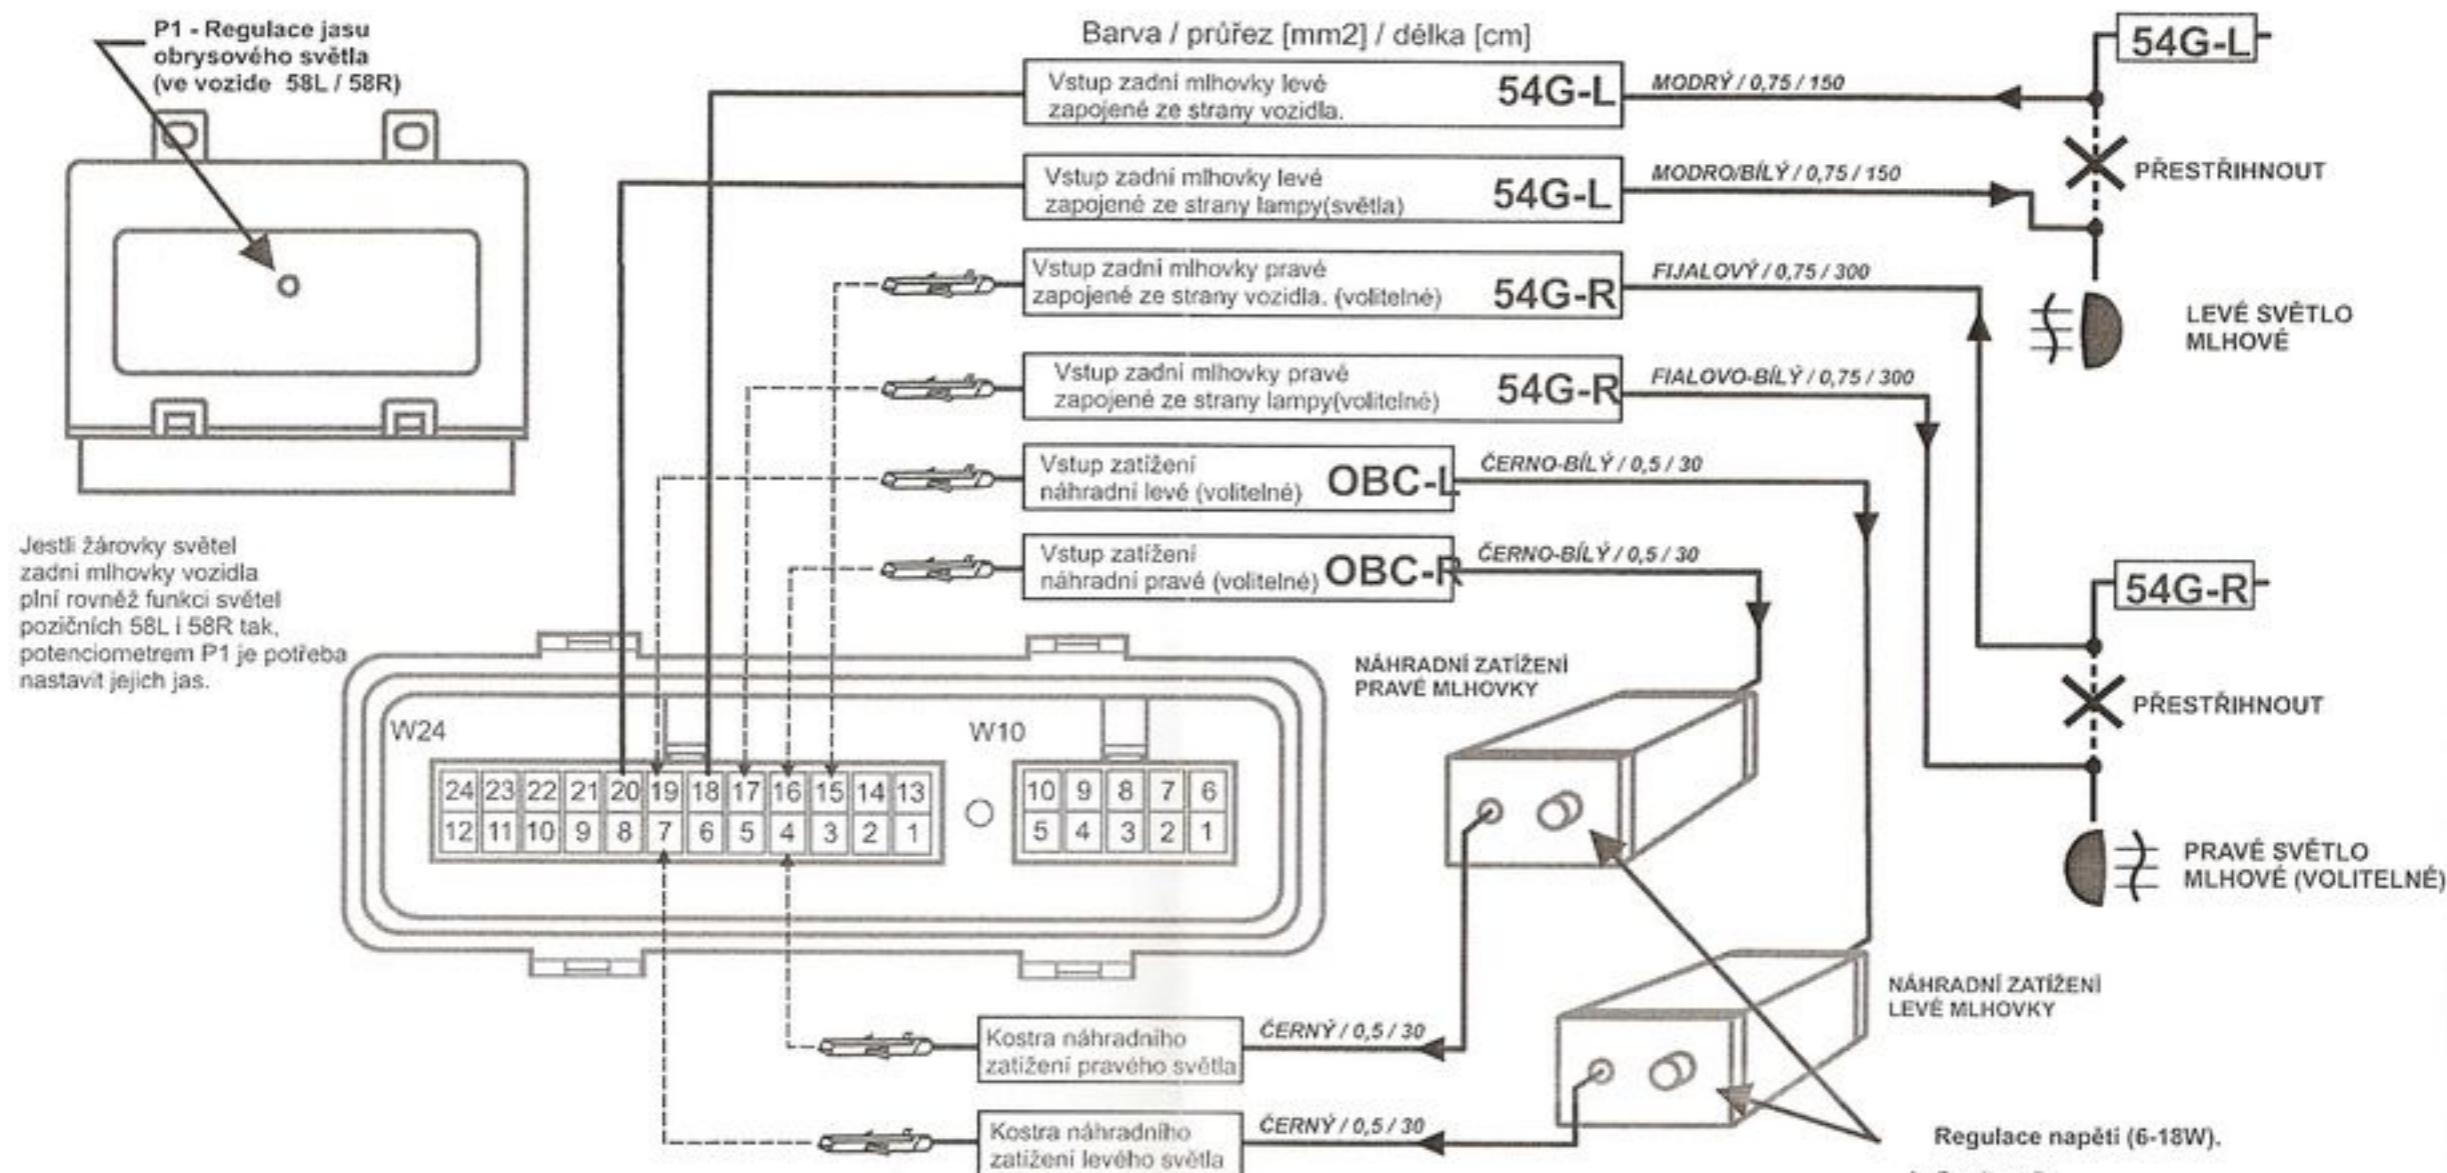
P1 - Regulace jasu obrysového světla (ve vozide 58L / 58R)

Barva / průřez [mm2] / délka [cm]

54G-L

Vstup zadní mlhovky levé zapojené ze strany vozidla. 54G-L

MODRÝ / 0,75 / 150

PŘESTŘIHNOUT

Vstup zadní mlhovky levé zapojené ze strany lampy(světla) 54G-L

MODRO/BÍLÝ / 0,75 / 150

Vstup zadní mlhovky pravé zapojené ze strany vozidla. (volitelné) 54G-R

FIJALOVÝ / 0,75 / 300

LEVÉ SVĚTLO MLHOVÉ

Vstup zadní mlhovky pravé zapojené ze strany lampy(volitelné) 54G-R

FIALOVO-BÍLÝ / 0,75 / 300

Vstup zatížení náhradní levé (volitelné) OBC-L

ČERNO-BÍLÝ / 0,5 / 30

Vstup zatížení náhradní pravé (volitelné) OBC-R

ČERNO-BÍLÝ / 0,5 / 30

54G-R

Jestli žárovky světel zadní mlhovky vozidla plní rovněž funkci světel pozičních 58L i 58R tak, potenciometrem P1 je potřeba nastavit jejich jas.

NÁHRADNÍ ZATÍŽENÍ PRAVÉ MLHOVKY

PŘESTŘIHNOUT

W24

W10

24 23 22 21 20 19 18 17 16 15 14 13
12 11 10 9 8 7 6 5 4 3 2 1

10 9 8 7 6
5 4 3 2 1

PRAVÉ SVĚTLO MLHOVÉ (VOLITELNÉ)

NÁHRADNÍ ZATÍŽENÍ LEVÉ MLHOVKY

Kostra náhradního zatížení pravého světla

ČERNÝ / 0,5 / 30

Kostra náhradního zatížení levého světla

ČERNÝ / 0,5 / 30

Regulace napětí (6-18W).